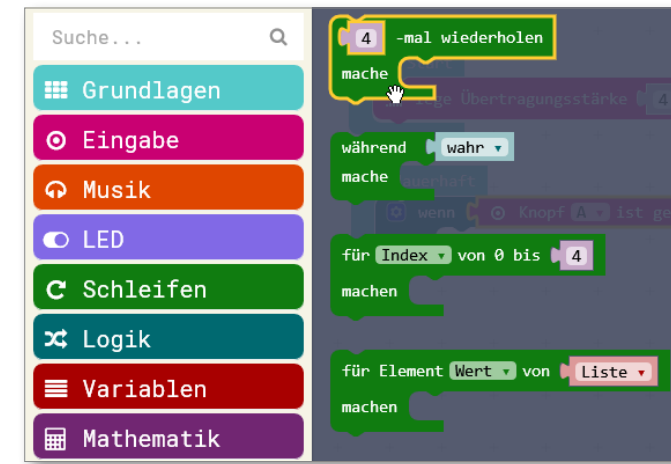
Suche...

Grundlagen
Eingabe
Musik
LED
Schleifen
Logik
Variablen
Mathematik

4 -mal wiederholen
mache

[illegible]ge Übertragungsstärke 4

während wahr
mache
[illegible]uerhaft
wenn Knopf A ist ge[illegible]

für Index von 0 bis 4
machen

für Element Wert von Liste
machen